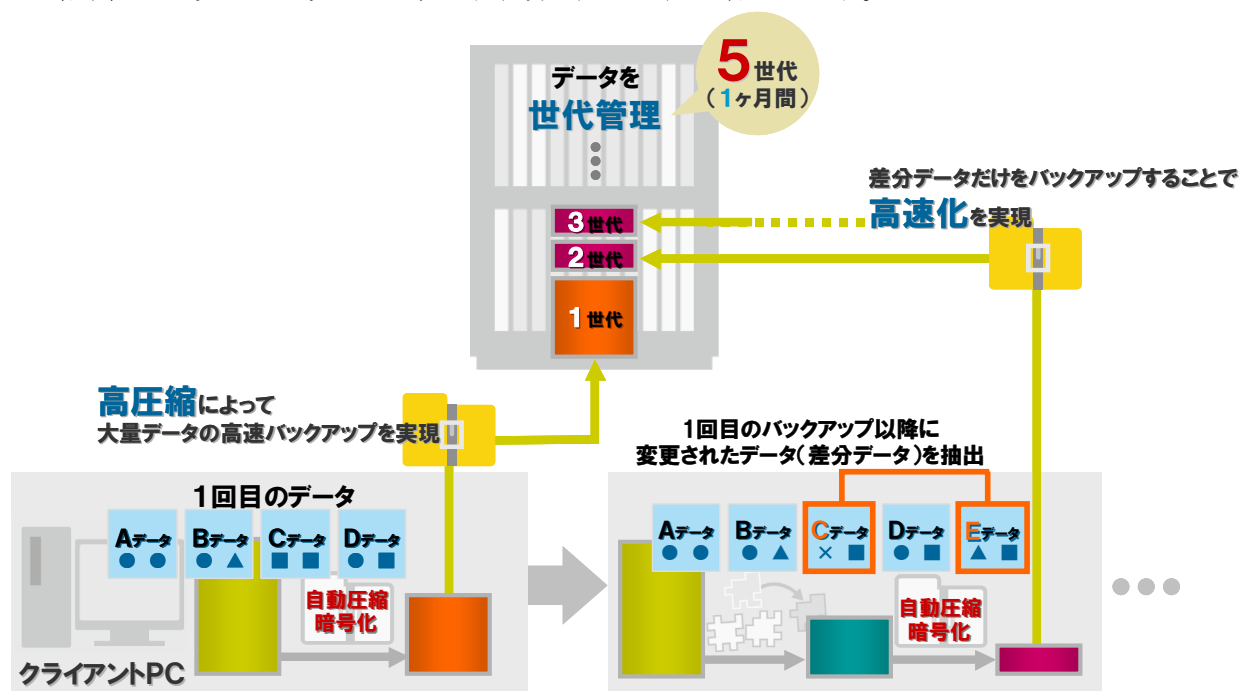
データを
世代管理

5世代
（1ヶ月間）

3世代
2世代
1世代

差分データだけをバックアップすることで
高速化を実現

高圧縮によって
大量データの高速バックアップを実現

1回目のバックアップ以降に
変更されたデータ（差分データ）を抽出

1回目のデータ

Aデータ ● ●
Bデータ ● ▲
Cデータ ■ ■
Dデータ ● ■

自動圧縮
暗号化

クライアントPC

Aデータ ● ●
Bデータ ● ▲
Cデータ × ■
Dデータ ● ■
Eデータ ▲ ■

自動圧縮
暗号化